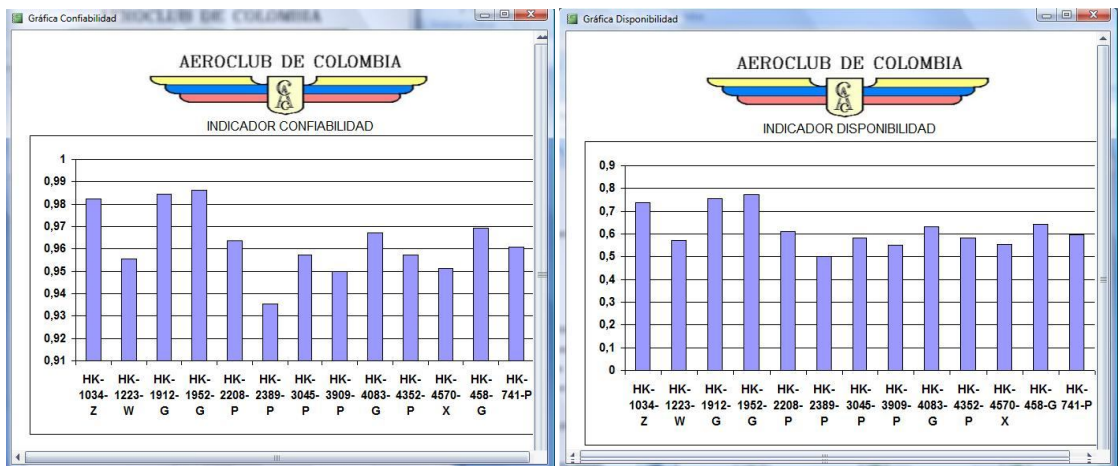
Gráfica Confiabilidad

AEROCLUB DE COLOMBIA

INDICADOR CONFIABILIDAD

1
0,99
0,98
0,97
0,96
0,95
0,94
0,93
0,92
0,91

HK-1034-Z HK-1223-W HK-1912-G HK-1952-G HK-2208-P HK-2389-P HK-3045-P HK-3909-P HK-4083-G HK-4352-P HK-4570-X HK-458-G HK-741-P

Gráfica Disponibilidad

AEROCLUB DE COLOMBIA

INDICADOR DISPONIBILIDAD

0,9
0,8
0,7
0,6
0,5
0,4
0,3
0,2
0,1
0

HK-1034-Z HK-1223-W HK-1912-G HK-1952-G HK-2208-P HK-2389-P HK-3045-P HK-3909-P HK-4083-G HK-4352-P HK-4570-X HK-458-G HK-741-P